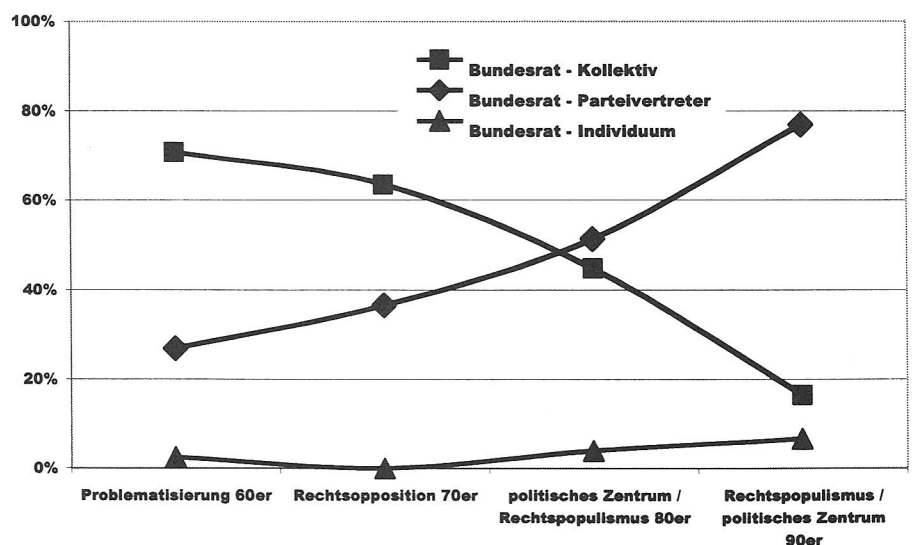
100%
80%
60%
40%
20%
0%

Bundesrat - Kollektiv
Bundesrat - Parteivertreter
Bundesrat - Individuum

Problematisierung 60er
Rechtsopposition 70er
politisches Zentrum / Rechtspopulismus 80er
Rechtspopulismus / politisches Zentrum 90er